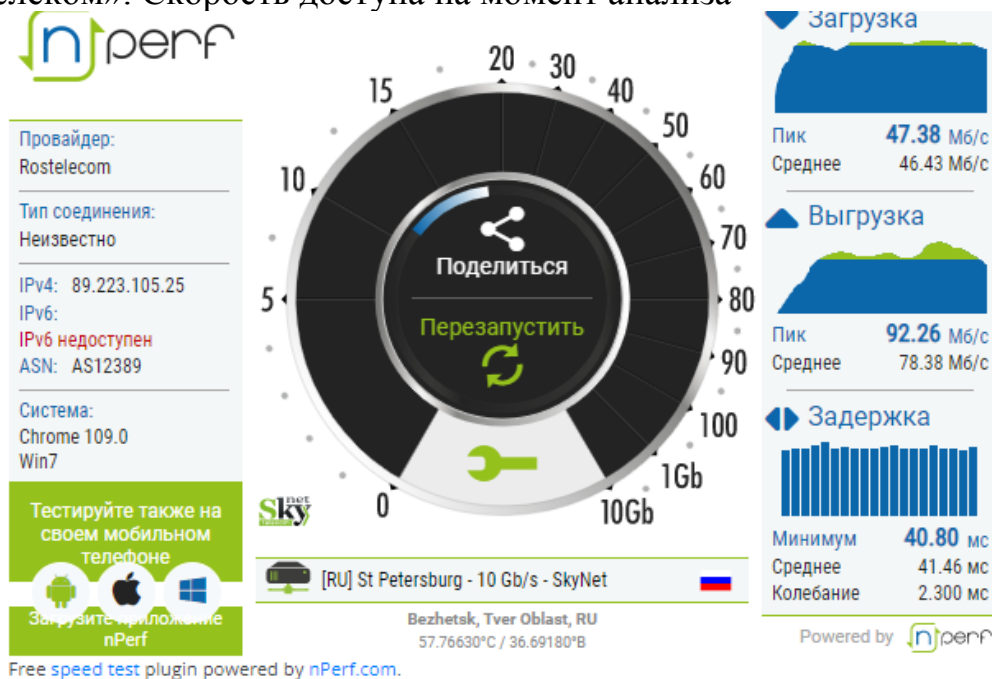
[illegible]елеком». Скорость доступа на момент анализа

nPerf

Провайдер:
Rostelecom

Тип соединения:
Неизвестно

IPv4: 89.223.105.25
IPv6:
IPv6 недоступен
ASN: AS12389

Система:
Chrome 109.0
Win7

Тестируйте также на своем мобильном телефоне

Загрузите приложение nPerf

20 30 40 50 60 70 80 90 100 1Gb 10Gb 0 5 10 15

Поделиться

Перезапустить

SkyNet

[RU] St Petersburg - 10 Gb/s - SkyNet

Bezhetsk, Tver Oblast, RU
57.76630°C / 36.69180°B

Загрузка
Пик 47.38 Мб/с
Среднее 46.43 Мб/с

Выгрузка
Пик 92.26 Мб/с
Среднее 78.38 Мб/с

Задержка
Минимум 40.80 мс
Среднее 41.46 мс
Колебание 2.300 мс

Powered by nPerf

Free speed test plugin powered by nPerf.com.